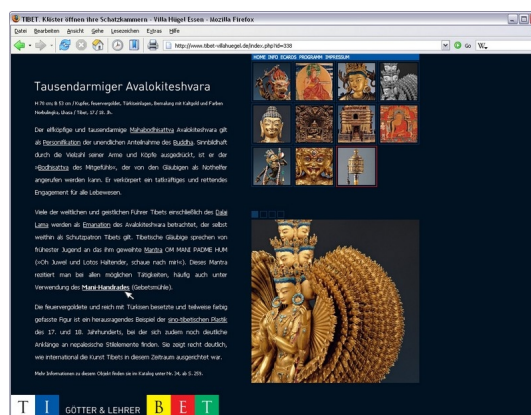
TIBET. Klöster öffnen ihre Schatzkammern - Villa Hügel Essen - Mozilla Firefox

Datei Bearbeiten Ansicht Gehe Lesezeichen Extras Hilfe

http://www.tibet-villahuegel.de/index.php?id=338

Go

HOME INFO ICARUS PROGRAMM IMPRESSUM

Tausendarmiger Avalokiteshvara

H 76 cm; B 53 cm / Kupfer, feuervergoldet, Türkiseinlagen, Bemalung mit Kaltgold und Farben Norbulingka, Lhasa / 17./ 18. Jh.

Der elfköpfige und tausendarmige Mahabodhisattva Avalokiteshvara gilt als Personifikation der unendlichen Anteilnahme des Buddha. Sinnbildhaft durch die Vielzahl seiner Arme und Köpfe ausgedrückt, ist er der »Bodhisattva des Mitgefühls«, der von den Gläubigen als Nothelfer angerufen werden kann. Er verkörpert ein tatkräftiges und rettendes Engagement für alle Lebewesen.

Viele der weltlichen und geistlichen Führer Tibets einschließlich des Dalai Lama werden als Emanation des Avalokiteshvara betrachtet, der selbst weithin als Schutzpatron Tibets gilt. Tibetische Gläubige sprechen von frühester Jugend an das ihm geweihte Mantra OM MANI PADME HUM (»Oh Juwel und Lotos Haltender, schaue nach mir!«). Dieses Mantra rezitiert man bei allen möglichen Tätigkeiten, häufig auch unter Verwendung des Mani-Handrades (Gebetsmühle).

Die feuervergoldete und reich mit Türkisen besetzte und teilweise farbig gefasste Figur ist ein herausragendes Beispiel der sino-tibetischen Plastik des 17. und 18. Jahrhunderts, bei der sich zudem noch deutliche Anklänge an nepalesische Stilelemente finden. Sie zeigt recht deutlich, wie international die Kunst Tibets in diesem Zeitraum ausgerichtet war.

Mehr Informationen zu diesem Objekt finden sie im Katalog unter Nr. 34, ab S. 259.

T I GÖTTER & LEHRER B E T